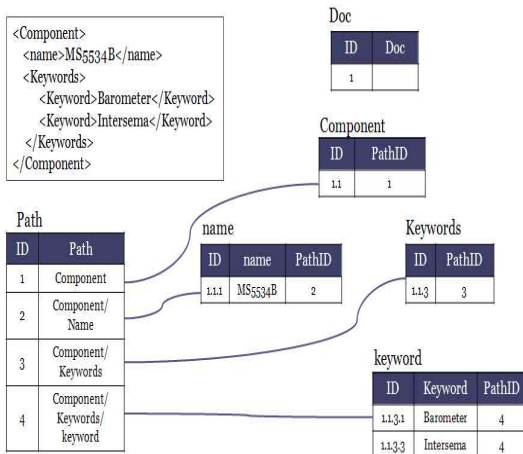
<Component>
<name>MS5534B</name>
<Keywords>
<Keyword>Barometer</Keyword>
<Keyword>Intersema</Keyword>
</Keywords>
</Component>

Doc

| ID | Doc |
|---|---|
| 1 | |

Component

| ID | PathID |
|---|---|
| 1.1 | 1 |

Path

| ID | Path |
|---|---|
| 1 | Component |
| 2 | Component/ Name |
| 3 | Component/ Keywords |
| 4 | Component/ Keywords/ keyword |

name

| ID | name | PathID |
|---|---|---|
| 1.1.1 | MS5534B | 2 |

Keywords

| ID | PathID |
|---|---|
| 1.1.3 | 3 |

keyword

| ID | Keyword | PathID |
|---|---|---|
| 1.1.3.1 | Barometer | 4 |
| 1.1.3.3 | Intersema | 4 |